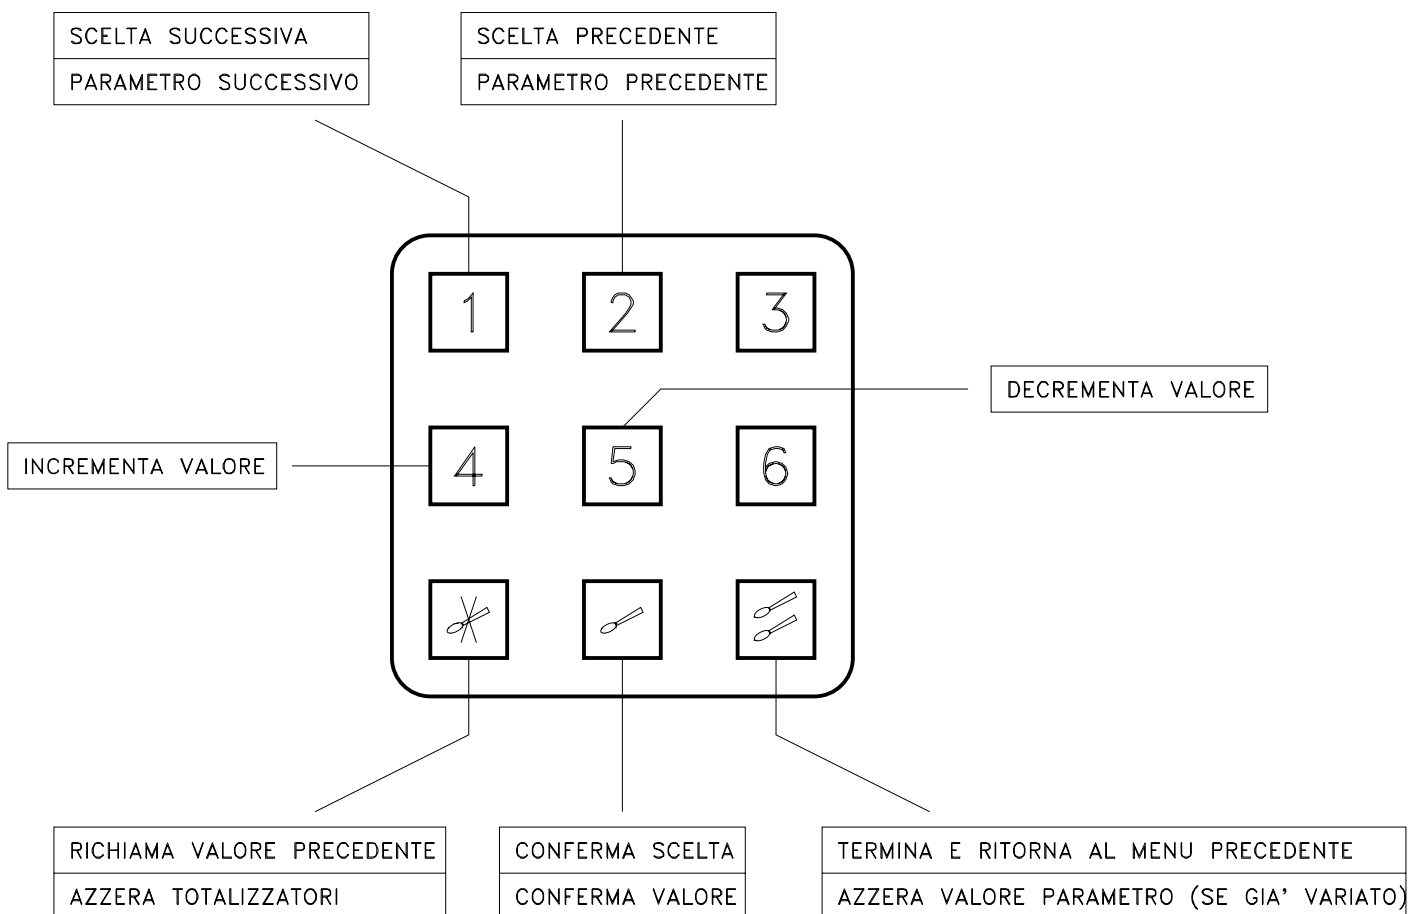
SCELTA SUCCESSIVA
PARAMETRO SUCCESSIVO

SCELTA PRECEDENTE
PARAMETRO PRECEDENTE

1
2
3

DECREMENTA VALORE

INCREMENTA VALORE

4
5
6

RICHIAMA VALORE PRECEDENTE
AZZERA TOTALIZZATORI

CONFERMA SCELTA
CONFERMA VALORE

TERMINA E RITORNA AL MENU PRECEDENTE
AZZERA VALORE PARAMETRO (SE GIA' VARIATO)